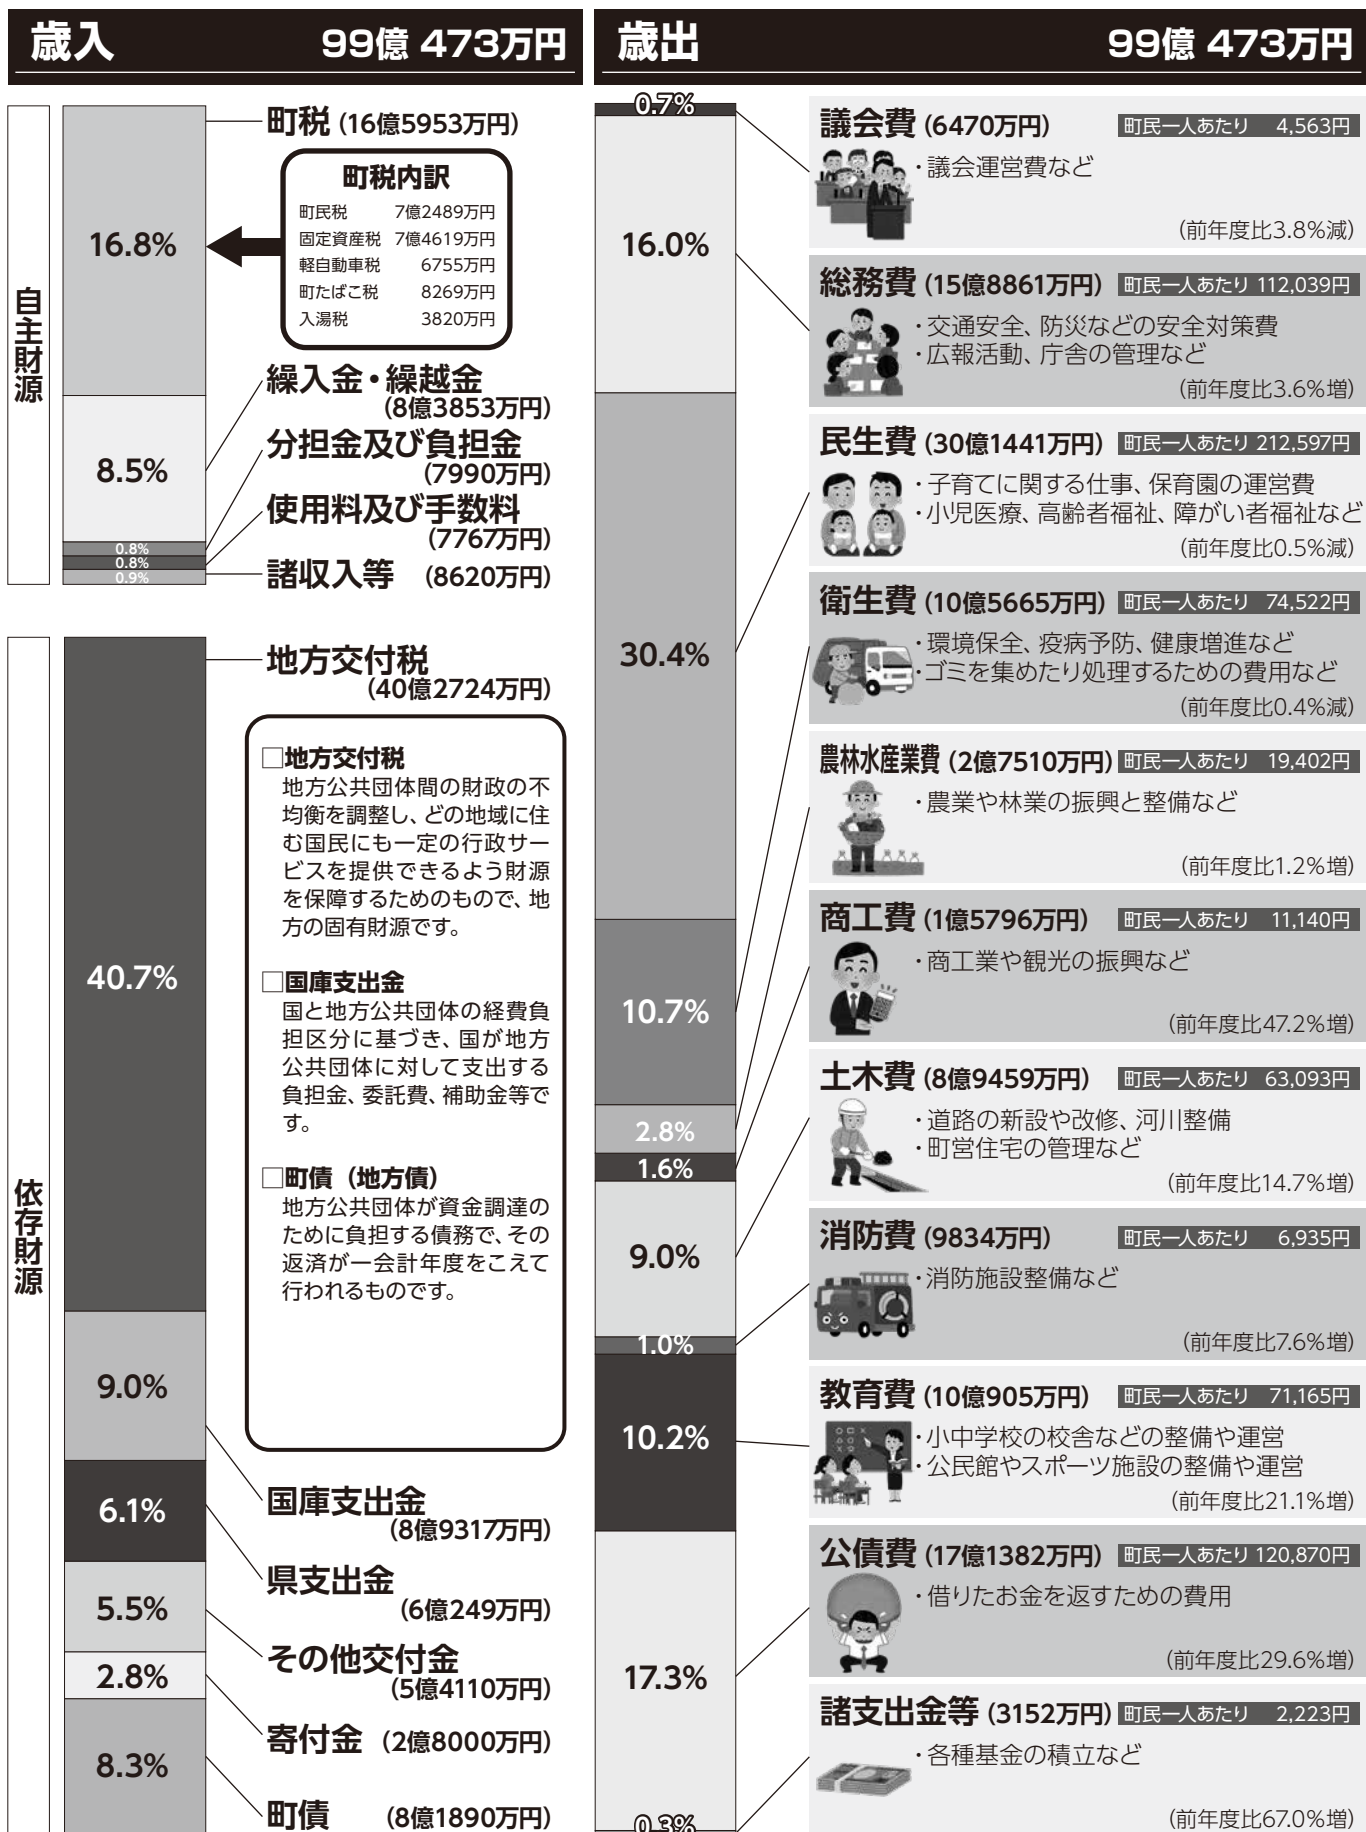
歳入 99億 473万円

自主財源

16.8%

町税 (16億5953万円)

町税内訳

| 町民税 | 7億2489万円 |
|---|---|
| 固定資産税 | 7億4619万円 |
| 軽自動車税 | 6755万円 |
| 町たばこ税 | 8269万円 |
| 入湯税 | 3820万円 |

8.5%

0.8%
0.8%
0.9%

繰入金・繰越金 (8億3853万円)

分担金及び負担金 (7990万円)

使用料及び手数料 (7767万円)

諸収入等 (8620万円)

依存財源

40.7%

地方交付税 (40億2724万円)

□地方交付税
地方公共団体間の財政の不均衡を調整し、どの地域に住む国民にも一定の行政サービスを提供できるよう財源を保障するためのもので、地方の固有財源です。

□国庫支出金
国と地方公共団体の経費負担区分に基づき、国が地方公共団体に対して支出する負担金、委託費、補助金等です。

□町債 (地方債)
地方公共団体が資金調達のために負担する債務で、その返済が一会計年度をこえて行われるものです。

9.0%
6.1%
5.5%
2.8%
8.3%

国庫支出金 (8億9317万円)

県支出金 (6億249万円)

その他交付金 (5億4110万円)

寄付金 (2億8000万円)

町債 (8億1890万円)

歳出 99億 473万円

0.7%
16.0%
30.4%
10.7%
2.8%
1.6%
9.0%
1.0%
10.2%
17.3%
0.3%

議会費 (6470万円) 町民一人あたり 4,563円
・議会運営費など
(前年度比3.8%減)

総務費 (15億8861万円) 町民一人あたり 112,039円
・交通安全、防災などの安全対策費
・広報活動、庁舎の管理など
(前年度比3.6%増)

民生費 (30億1441万円) 町民一人あたり 212,597円
・子育てに関する仕事、保育園の運営費
・小児医療、高齢者福祉、障がい者福祉など
(前年度比0.5%減)

衛生費 (10億5665万円) 町民一人あたり 74,522円
・環境保全、疫病予防、健康増進など
・ゴミを集めたり処理するための費用など
(前年度比0.4%減)

農林水産業費 (2億7510万円) 町民一人あたり 19,402円
・農業や林業の振興と整備など
(前年度比1.2%増)

商工費 (1億5796万円) 町民一人あたり 11,140円
・商工業や観光の振興など
(前年度比47.2%増)

土木費 (8億9459万円) 町民一人あたり 63,093円
・道路の新設や改修、河川整備
・町営住宅の管理など
(前年度比14.7%増)

消防費 (9834万円) 町民一人あたり 6,935円
・消防施設整備など
(前年度比7.6%増)

教育費 (10億905万円) 町民一人あたり 71,165円
・小中学校の校舎などの整備や運営
・公民館やスポーツ施設の整備や運営
(前年度比21.1%増)

公債費 (17億1382万円) 町民一人あたり 120,870円
・借りたお金を返すための費用
(前年度比29.6%増)

諸支出金等 (3152万円) 町民一人あたり 2,223円
・各種基金の積立など
(前年度比67.0%増)